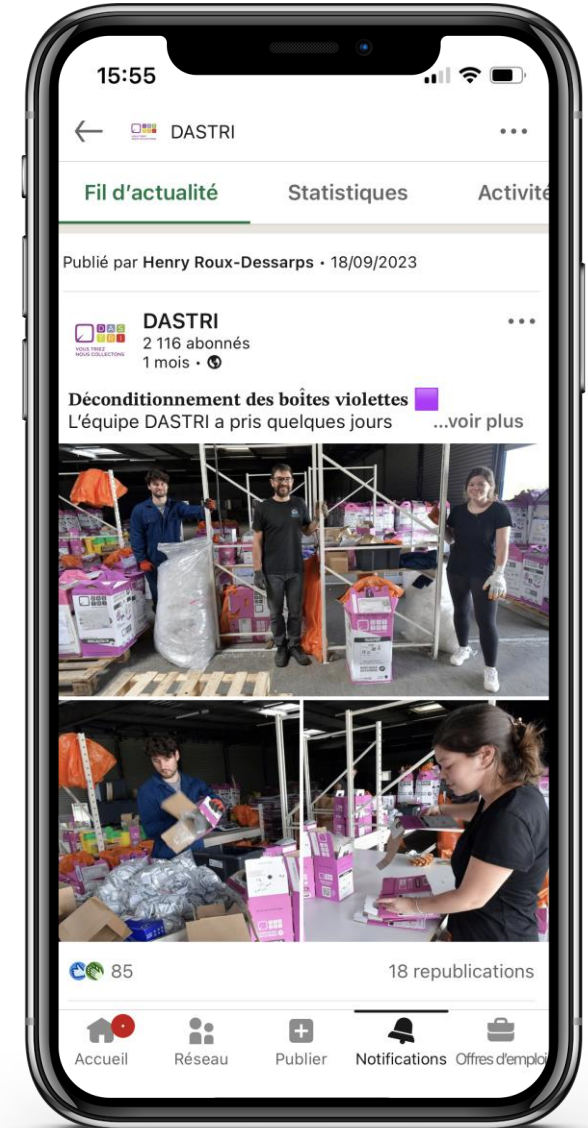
15:55

DASTRI

Fil d'actualité Statistiques Activité

Publié par Henry Roux-Dessarps • 18/09/2023

DAS TRI VOUS TRIEZ NOUS COLLECTONS

DASTRI
2 116 abonnés
1 mois •

Déconditionnement des boîtes violettes
L'équipe DASTRI a pris quelques jours ...voir plus

85 18 republications

Accueil Réseau Publier Notifications Offres d'emploi